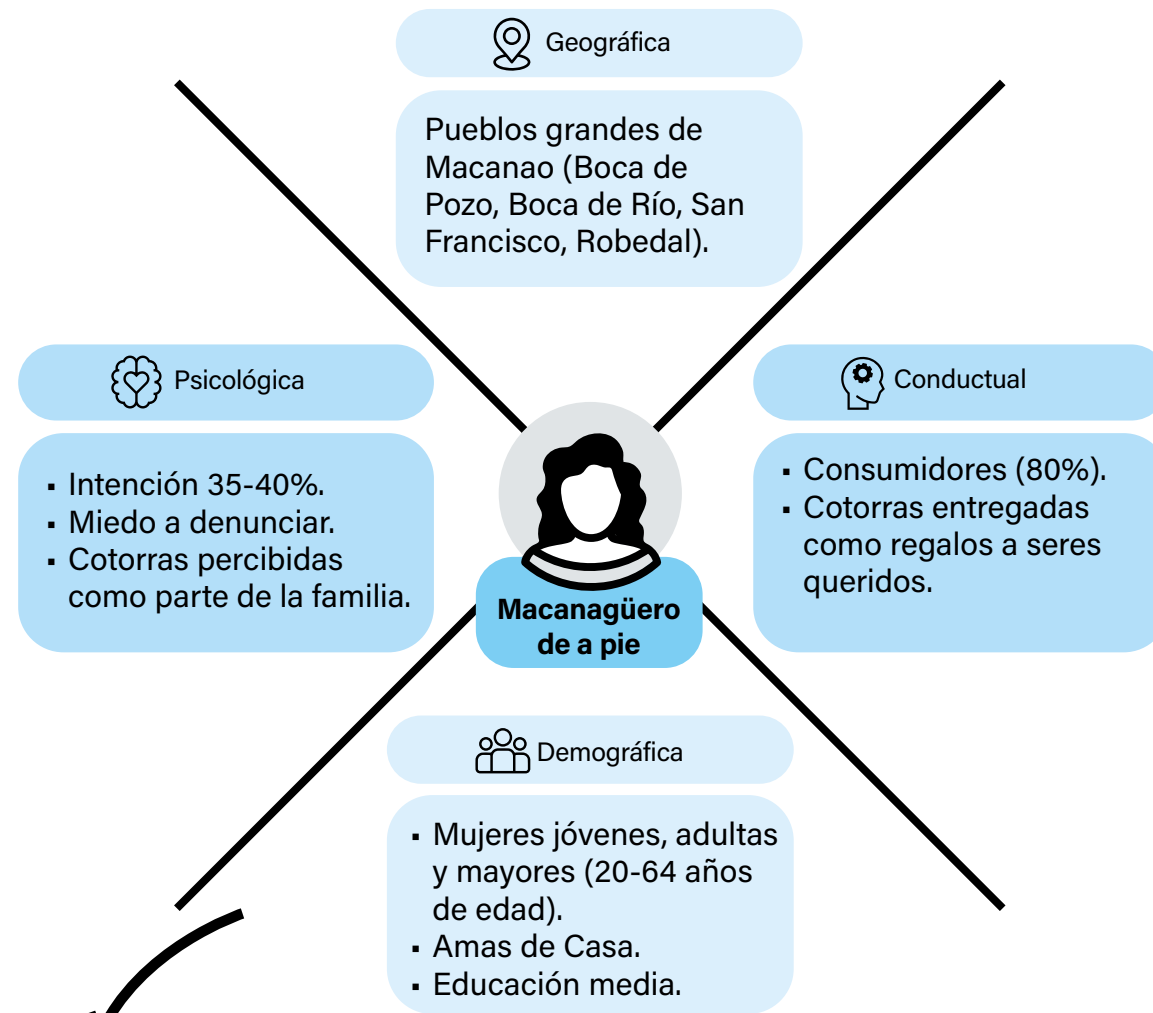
Geográfica

Pueblos grandes de Macanao (Boca de Pozo, Boca de Río, San Francisco, Robedal).

Psicológica

- Intención 35-40%.
- Miedo a denunciar.
- Cotorras percibidas como parte de la familia.

Macanagüero de a pie

Conductual

- Consumidores (80%).
- Cotorras entregadas como regalos a seres queridos.

Demográfica

- Mujeres jóvenes, adultas y mayores (20-64 años de edad).
- Amas de Casa.
- Educación media.